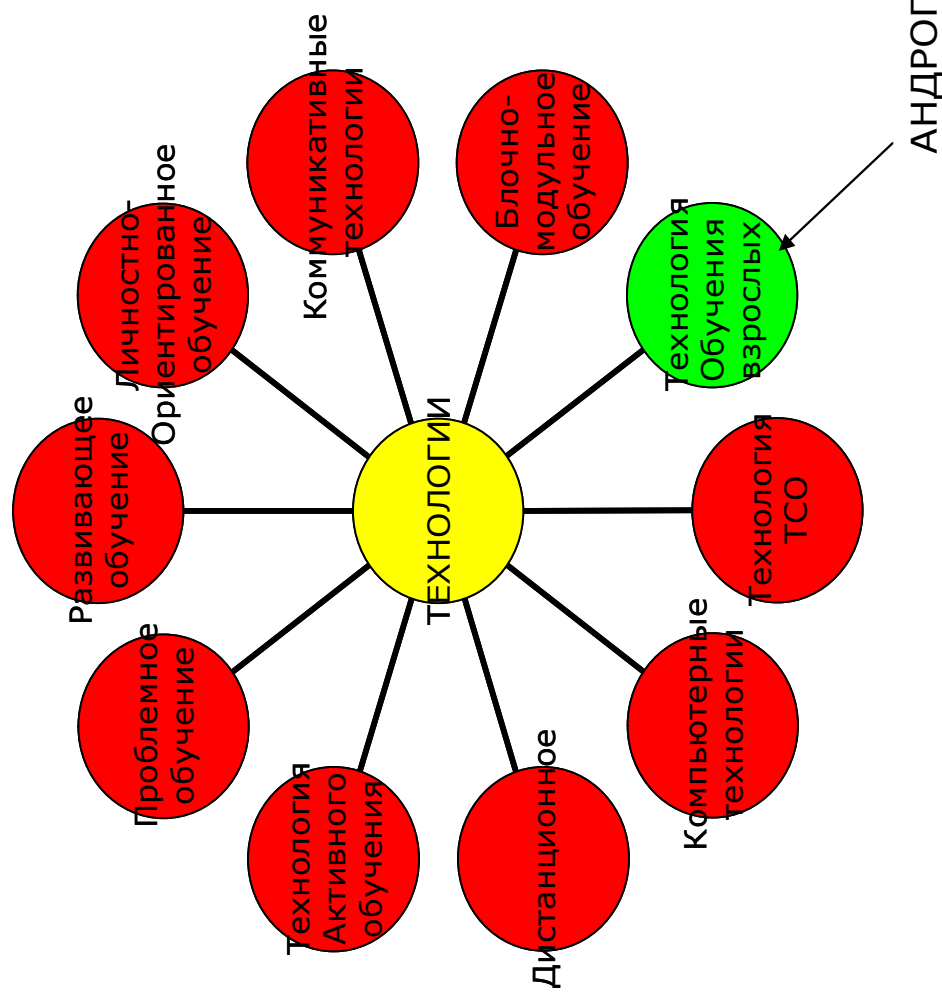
АНДРОГ

ТЕХНОЛОГИИ

Коммуникативные технологии

Блочно-модульное обучение

Технология Обучения взрослых

Личностно-Ориентированное обучение

Развивающее обучение

Технология ТСО

Проблемное обучение

Компьютерные технологии

Технология Активного обучения

Дистанционное